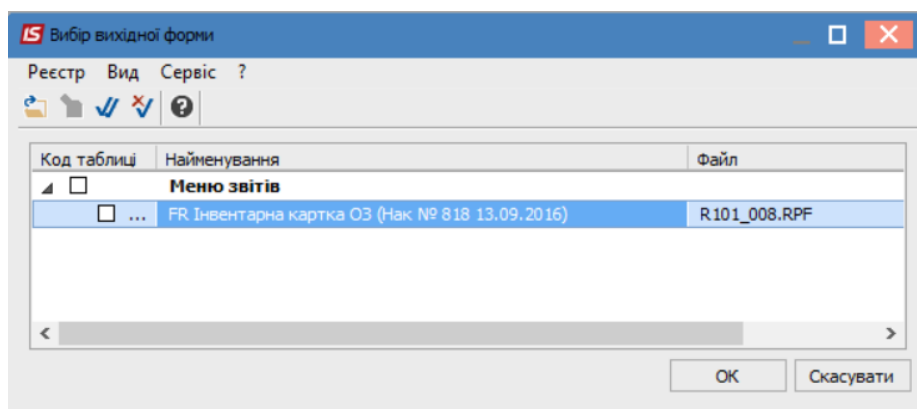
IS Вибір вихідної форми

Реєстр Вид Сервіс ?

| Код таблиці | Найменування | Файл |
|---|---|---|
| ◢ ☐ | Меню звітів | |
| ☐ ... | FR Інвентарна картка ОЗ (Нак № 818 13.09.2016) | R101_008.RPF |

<  >

OK Скасувати